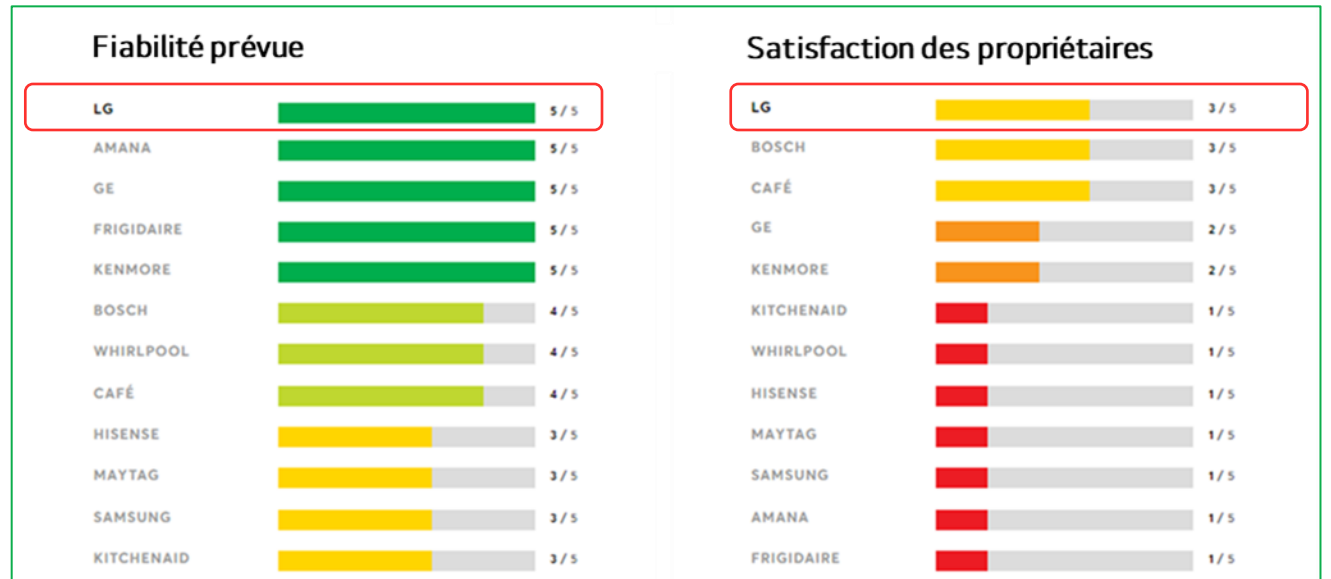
Fiabilité prévue

| | |
|---|---|
| LG | 5 / 5 |
| AMANA | 5 / 5 |
| GE | 5 / 5 |
| FRIGIDAIRE | 5 / 5 |
| KENMORE | 5 / 5 |
| BOSCH | 4 / 5 |
| WHIRLPOOL | 4 / 5 |
| CAFÉ | 4 / 5 |
| HISENSE | 3 / 5 |
| MAYTAG | 3 / 5 |
| SAMSUNG | 3 / 5 |
| KITCHENAID | 3 / 5 |

Satisfaction des propriétaires

| | |
|---|---|
| LG | 3 / 5 |
| BOSCH | 3 / 5 |
| CAFÉ | 3 / 5 |
| GE | 2 / 5 |
| KENMORE | 2 / 5 |
| KITCHENAID | 1 / 5 |
| WHIRLPOOL | 1 / 5 |
| HISENSE | 1 / 5 |
| MAYTAG | 1 / 5 |
| SAMSUNG | 1 / 5 |
| AMANA | 1 / 5 |
| FRIGIDAIRE | 1 / 5 |